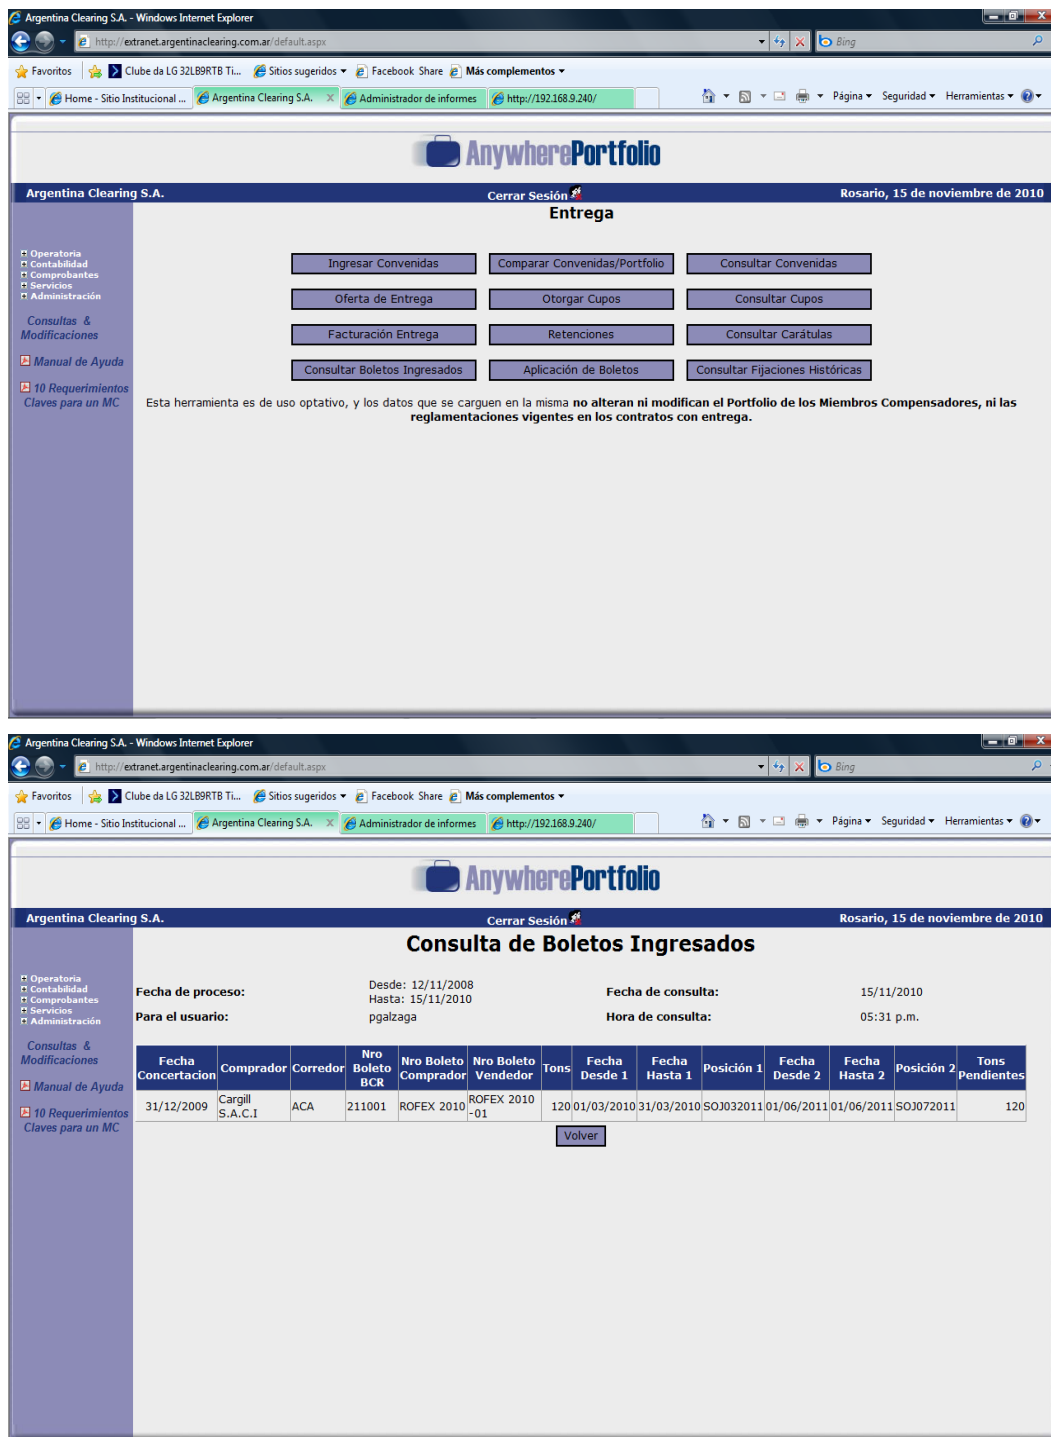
Argentina Clearing S.A. - Windows Internet Explorer
http://extranet.argentinaclearing.com.ar/default.aspx
Bing
Favoritos | Clube da LG 32LB9RTB Ti... | Sitios sugeridos | Facebook Share | Más complementos
Home - Sitio Institucional ... | Argentina Clearing S.A. | Administrador de informes | http://192.168.9.240/
Página | Seguridad | Herramientas

AnywherePortfolio

Argentina Clearing S.A. Cerrar Sesión Rosario, 15 de noviembre de 2010

Entrega

Operatoria
Contabilidad
Comprobantes
Servicios
Administración

Consultas & Modificaciones

Manual de Ayuda

10 Requerimientos Claves para un MC

Ingresar Convenidas | Comparar Convenidas/Portfolio | Consultar Convenidas
Oferta de Entrega | Otorgar Cupos | Consultar Cupos
Facturación Entrega | Retenciones | Consultar Carátulas
Consultar Boletos Ingresados | Aplicación de Boletos | Consultar Fijaciones Históricas

Esta herramienta es de uso optativo, y los datos que se carguen en la misma no alteran ni modifican el Portfolio de los Miembros Compensadores, ni las reglamentaciones vigentes en los contratos con entrega.

Argentina Clearing S.A. - Windows Internet Explorer
http://extranet.argentinaclearing.com.ar/default.aspx
Bing
Favoritos | Clube da LG 32LB9RTB Ti... | Sitios sugeridos | Facebook Share | Más complementos
Home - Sitio Institucional ... | Argentina Clearing S.A. | Administrador de informes | http://192.168.9.240/
Página | Seguridad | Herramientas

AnywherePortfolio

Argentina Clearing S.A. Cerrar Sesión Rosario, 15 de noviembre de 2010

Consulta de Boletos Ingresados

Operatoria
Contabilidad
Comprobantes
Servicios
Administración

Consultas & Modificaciones

Manual de Ayuda

10 Requerimientos Claves para un MC

Fecha de proceso: Desde: 12/11/2008 Hasta: 15/11/2010 Fecha de consulta: 15/11/2010
Para el usuario: pgalzaga Hora de consulta: 05:31 p.m.

| Fecha Concertacion | Comprador | Corredor | Nro Boleto BCR | Nro Boleto Comprador | Nro Boleto Vendedor | Tons | Fecha Desde 1 | Fecha Hasta 1 | Posición 1 | Fecha Desde 2 | Fecha Hasta 2 | Posición 2 | Tons Pendientes |
|---|---|---|---|---|---|---|---|---|---|---|---|---|---|
| 31/12/2009 | Cargill S.A.C.I | ACA | 211001 | ROFEX 2010 | ROFEX 2010 -01 | 120 | 01/03/2010 | 31/03/2010 | SOJ032011 | 01/06/2011 | 01/06/2011 | SOJ072011 | 120 |

Volver